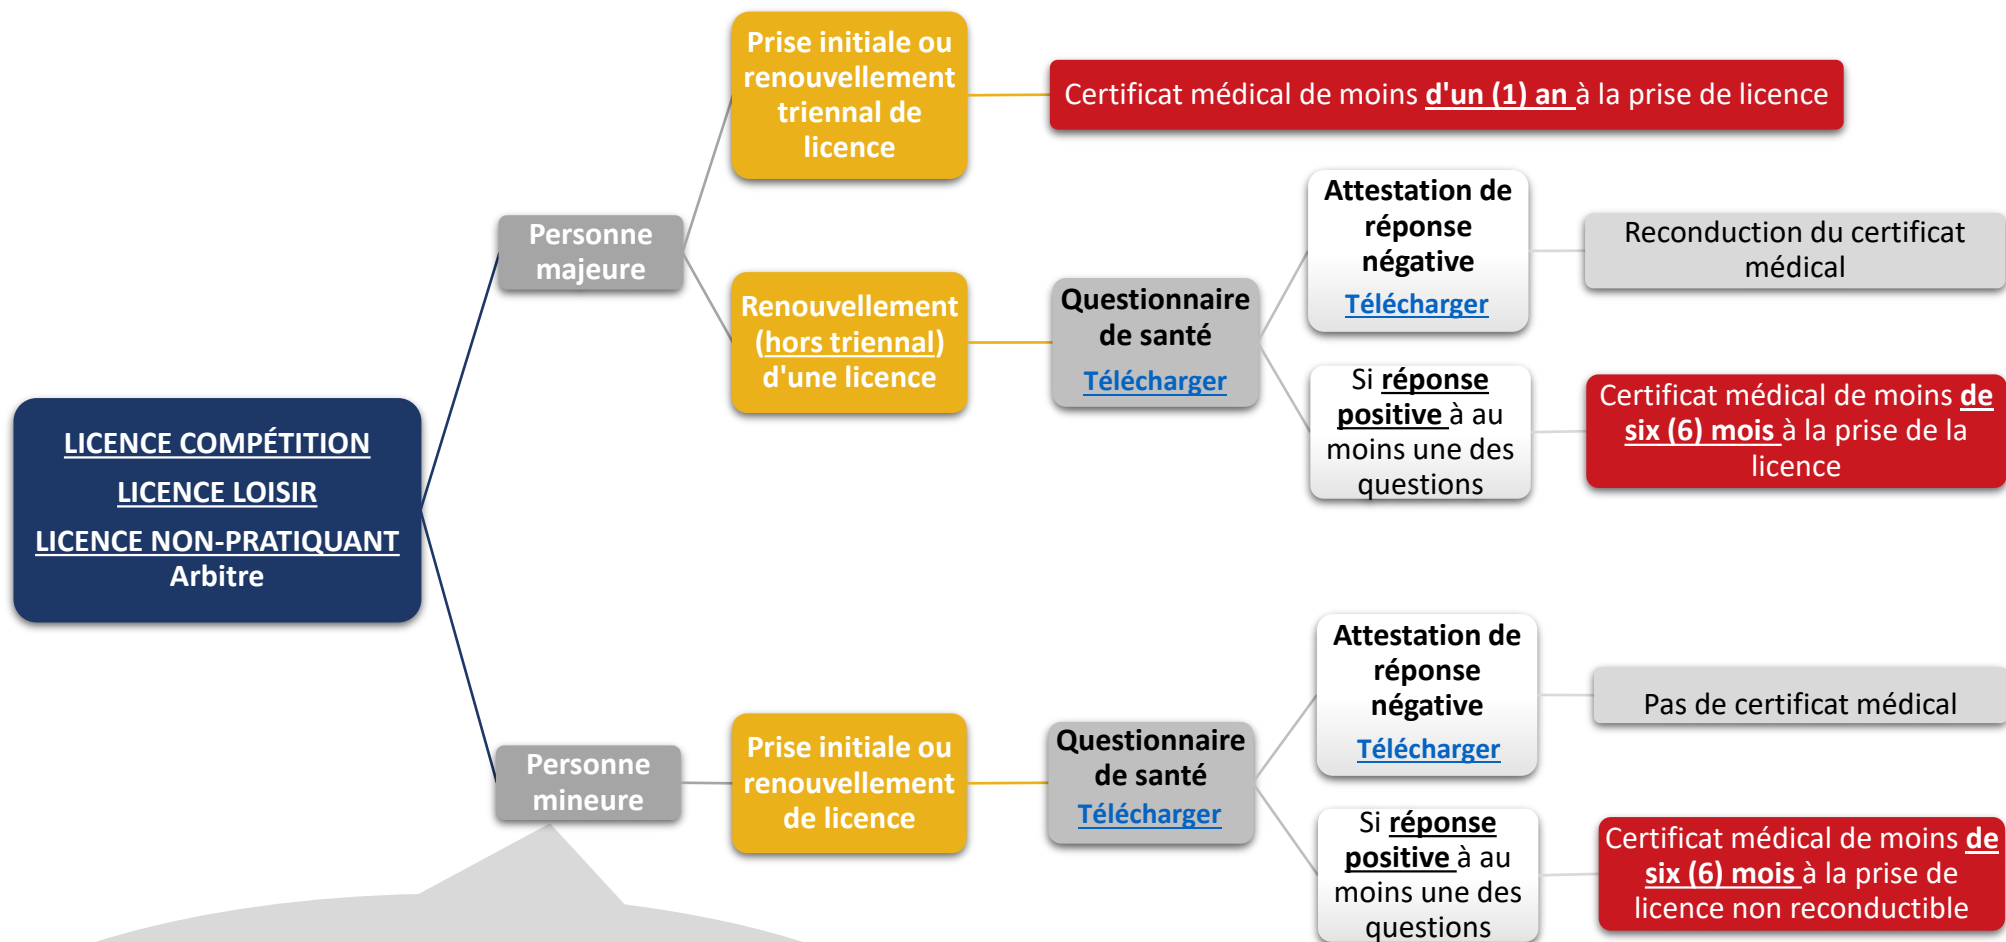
LICENCE COMPÉTITION

LICENCE LOISIR

LICENCE NON-PRATIQUANT
Arbitre

Personne majeure

Prise initiale ou renouvellement triennal de licence

Certificat médical de moins d'un (1) an à la prise de licence

Renouvellement (hors triennal) d'une licence

Questionnaire de santé
Télécharger

Attestation de réponse négative
Télécharger

Reconduction du certificat médical

Si réponse positive à au moins une des questions

Certificat médical de moins de six (6) mois à la prise de la licence

Personne mineure

Prise initiale ou renouvellement de licence

Questionnaire de santé
Télécharger

Attestation de réponse négative
Télécharger

Pas de certificat médical

Si réponse positive à au moins une des questions

Certificat médical de moins de six (6) mois à la prise de licence non reconductible